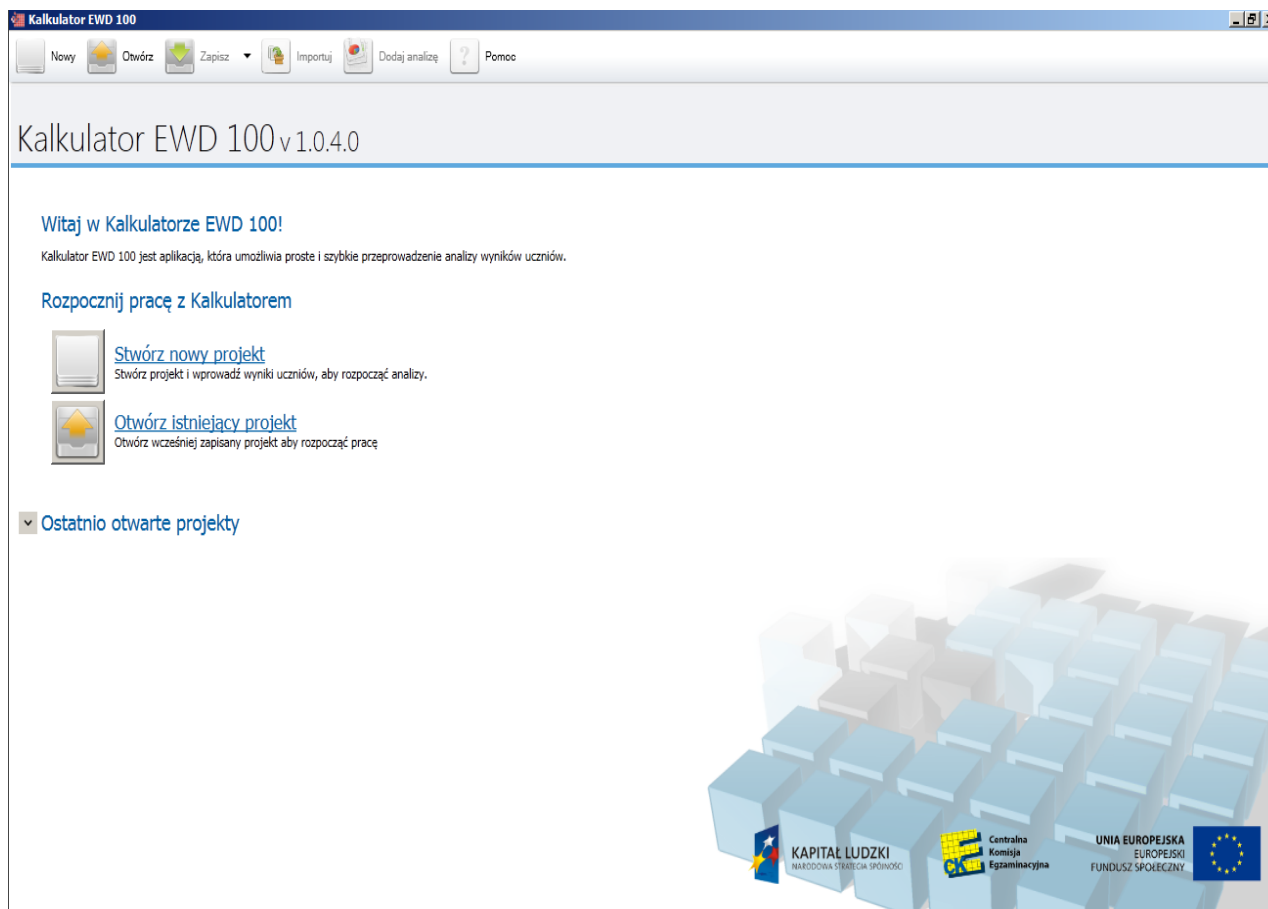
Kalkulator EWD 100

Nowy Otwórz Zapisz Importuj Dodaj analizę Pomoc

Kalkulator EWD 100 v 1.0.4.0

Witaj w Kalkulatorze EWD 100!

Kalkulator EWD 100 jest aplikacją, która umożliwia proste i szybkie przeprowadzenie analizy wyników uczniów.

Rozpocznij pracę z Kalkulatorem

Stwórz nowy projekt
Stwórz projekt i wprowadź wyniki uczniów, aby rozpocząć analizę.

Otwórz istniejący projekt
Otwórz wcześniej zapisany projekt aby rozpocząć pracę

Ostatnio otwarte projekty

KAPITAŁ LUDZKI
NARODOWA STRATEGIA SPÓJNOŚCI

Centralna
Komisja
Egzaminacyjna

UNIA EUROPEJSKA
EUROPEJSKI
FUNDUSZ SPOŁECZNY